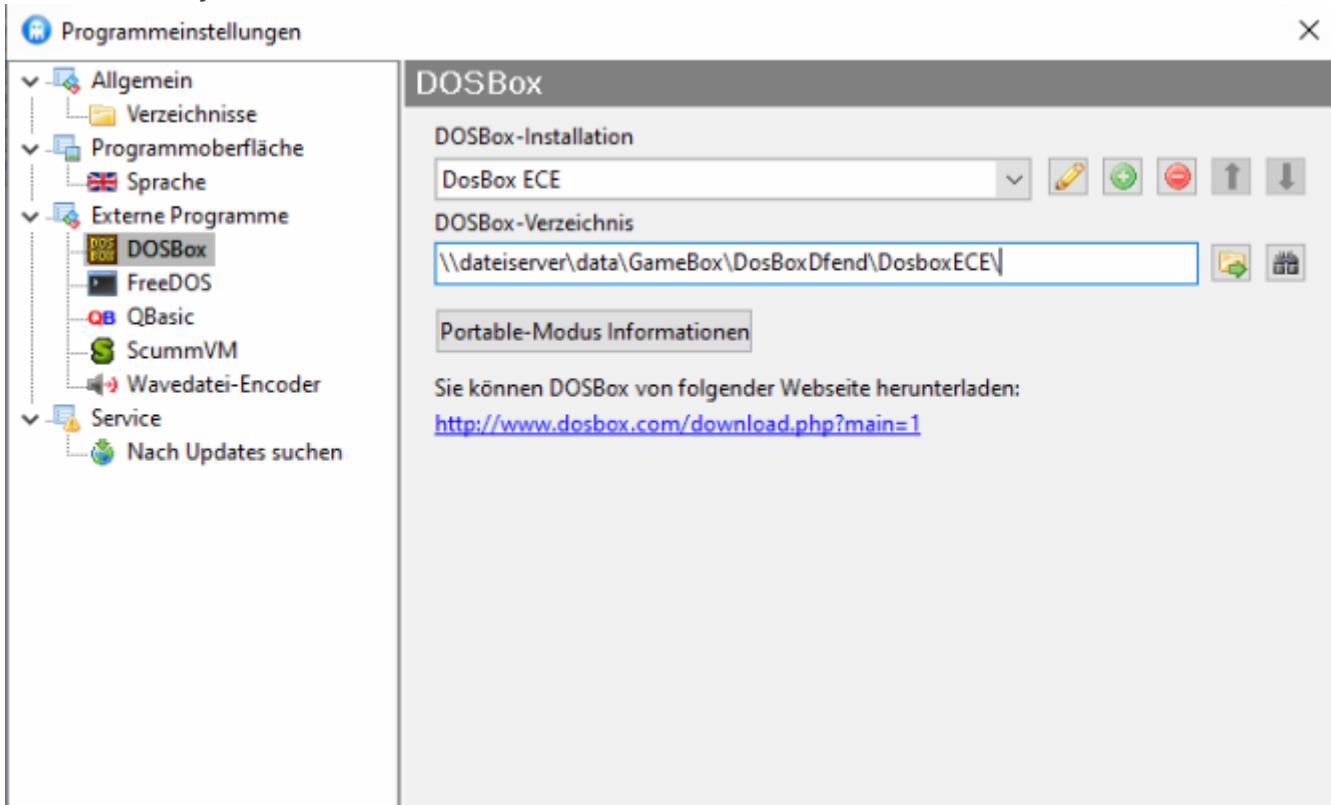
Programmeinstellungen

×

Allgemein
Verzeichnisse
Programmoberfläche
Sprache
Externe Programme
DOSBox
FreeDOS
QB QBasic
ScummVM
Wavedatei-Encoder
Service
Nach Updates suchen

DOSBox

DOSBox-Installation
DosBox ECE

DOSBox-Verzeichnis
\\dateiserver\data\GameBox\DosBoxDfend\DosboxECE\

Portable-Modus Informationen

Sie können DOSBox von folgender Webseite herunterladen:
http://www.dosbox.com/download.php?main=1